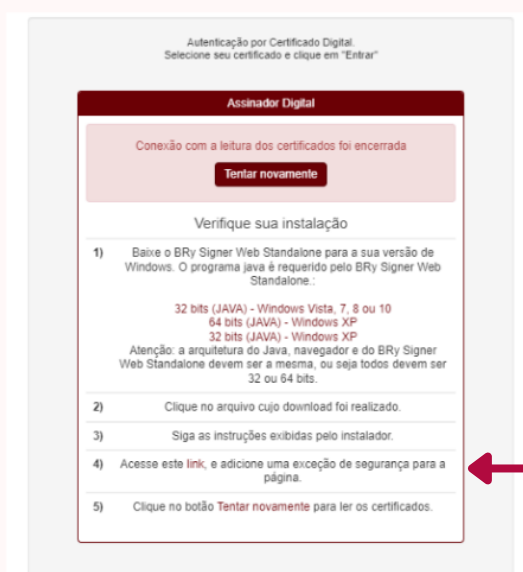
Autenticação por Certificado Digital.
Selecione seu certificado e clique em "Entrar"

Assinador Digital

Conexão com a leitura dos certificados foi encerrada

Tentar novamente

Verifique sua instalação

1) Baixe o BRy Signer Web Standalone para a sua versão de Windows. O programa java é requerido pelo BRy Signer Web Standalone.:

32 bits (JAVA) - Windows Vista, 7, 8 ou 10
64 bits (JAVA) - Windows XP
32 bits (JAVA) - Windows XP
Atenção: a arquitetura do Java, navegador e do BRy Signer Web Standalone devem ser a mesma, ou seja todos devem ser 32 ou 64 bits.

2) Clique no arquivo cujo download foi realizado.

3) Siga as instruções exibidas pelo instalador.

4) Acesse este link, e adicione uma exceção de segurança para a página.

5) Clique no botão Tentar novamente para ler os certificados.